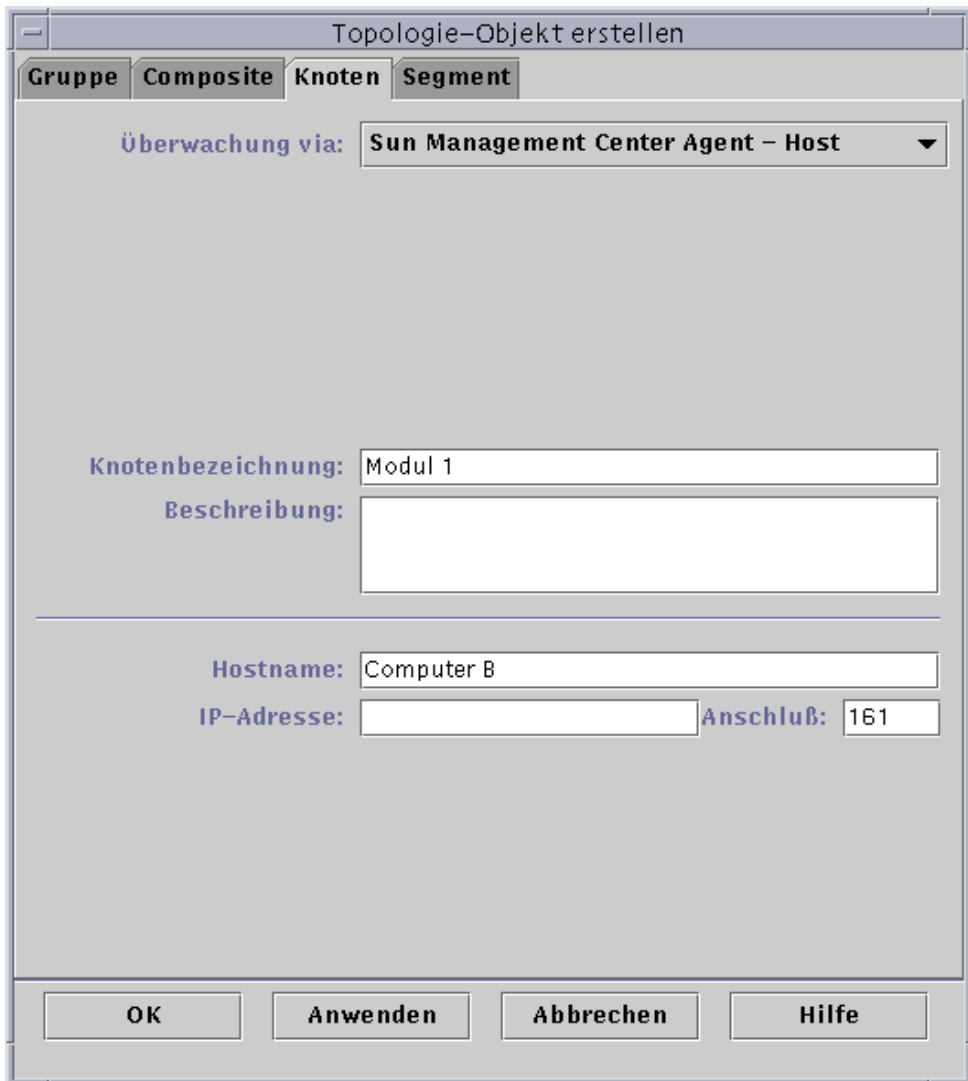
Topologie-Objekt erstellen

Gruppe Composite Knoten Segment

Überwachung via: Sun Management Center Agent - Host

Knotenbezeichnung: Modul 1

Beschreibung:

Hostname: Computer B

IP-Adresse:

Anschluß: 161

OK Anwenden Abbrechen Hilfe